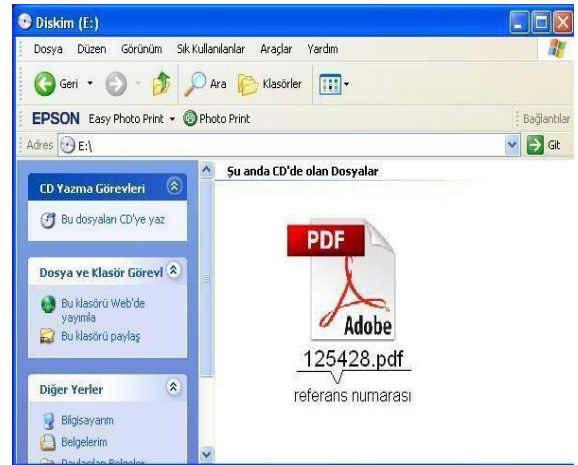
Diskim (E:)

Dosya Düzen Görünüm Sık Kullanılanlar Araçlar Yardım

Geri Ara Klasörler

EPSON Easy Photo Print Photo Print Bağlantılar

Adres E:\ Git

CD Yazma Görevleri

Bu dosyaları CD'ye yaz

Dosya ve Klasör Görevl

Bu klasörü Web'de yayımla

Bu klasörü paylaş

Diğer Yerler

Bilgisayarım

Belgelerim

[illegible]

Şu anda CD'de olan Dosyalar

PDF

Adobe

125428.pdf

referans numarası